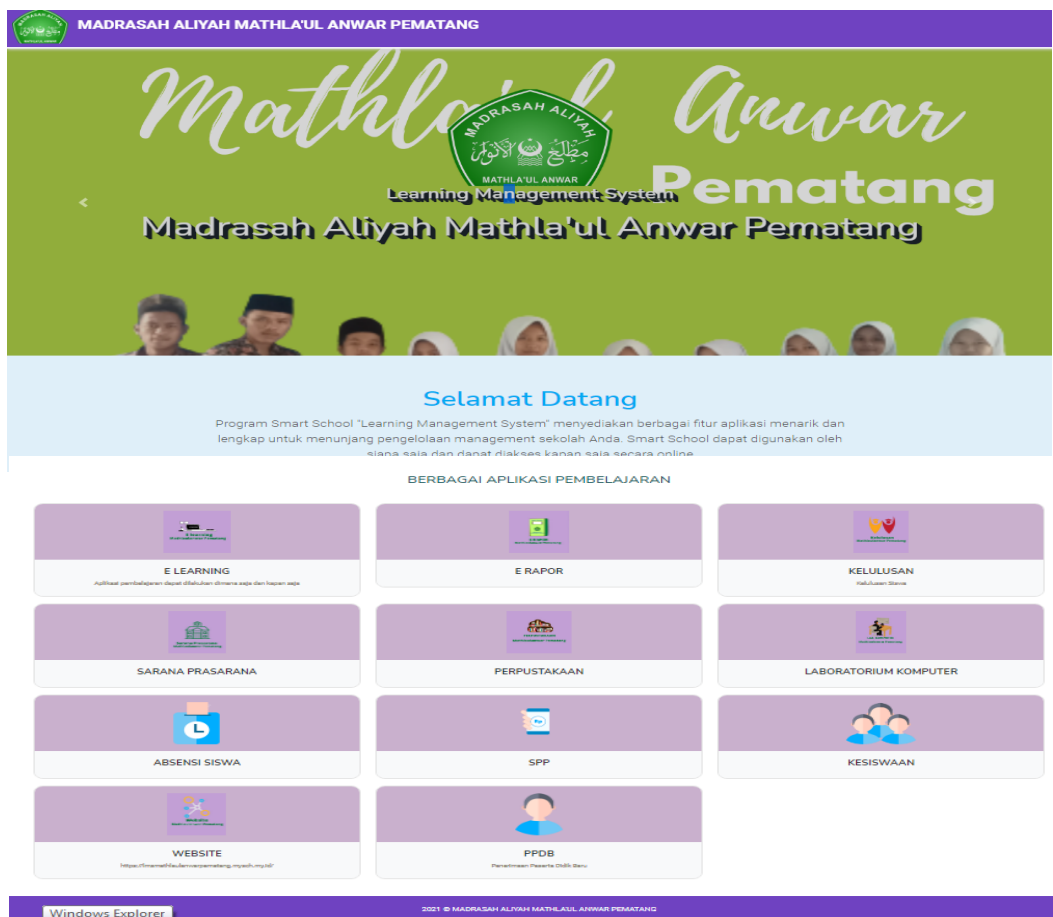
MADRASAH ALIYAH MATHLA'UL ANWAR PEMATANG

Mathla'ul Anwar

MADRASAH ALIYAH

MATHLA'UL ANWAR

Pematang

Learning Management System

Madrasah Aliyah Mathla'ul Anwar Pematang

‹

Selamat Datang

Program Smart School "Learning Management System" menyediakan berbagai fitur aplikasi menarik dan lengkap untuk menunjang pengelolaan management sekolah Anda. Smart School dapat digunakan oleh siapa saja dan dapat diakses kapan saja secara online

BERBAGAI APLIKASI PEMBELAJARAN

E LEARNING

Aplikasi pembelajaran dapat dilakukan dimana saja dan kapan saja

E RAPOR

KELULUSAN

Kelulusan Siswa

SARANA PRASARANA

PERPUSTAKAAN

LABORATORIUM KOMPUTER

ABSENSI SISWA

SPP

KESISWAAN

WEBSITE

https://mamathlaulanwarpematang.mysch.my.id/

PPDB

Penerimaan Peserta Didik Baru

2021 © MADRASAH ALIYAH MATHLA'UL ANWAR PEMATANG

Windows Explorer